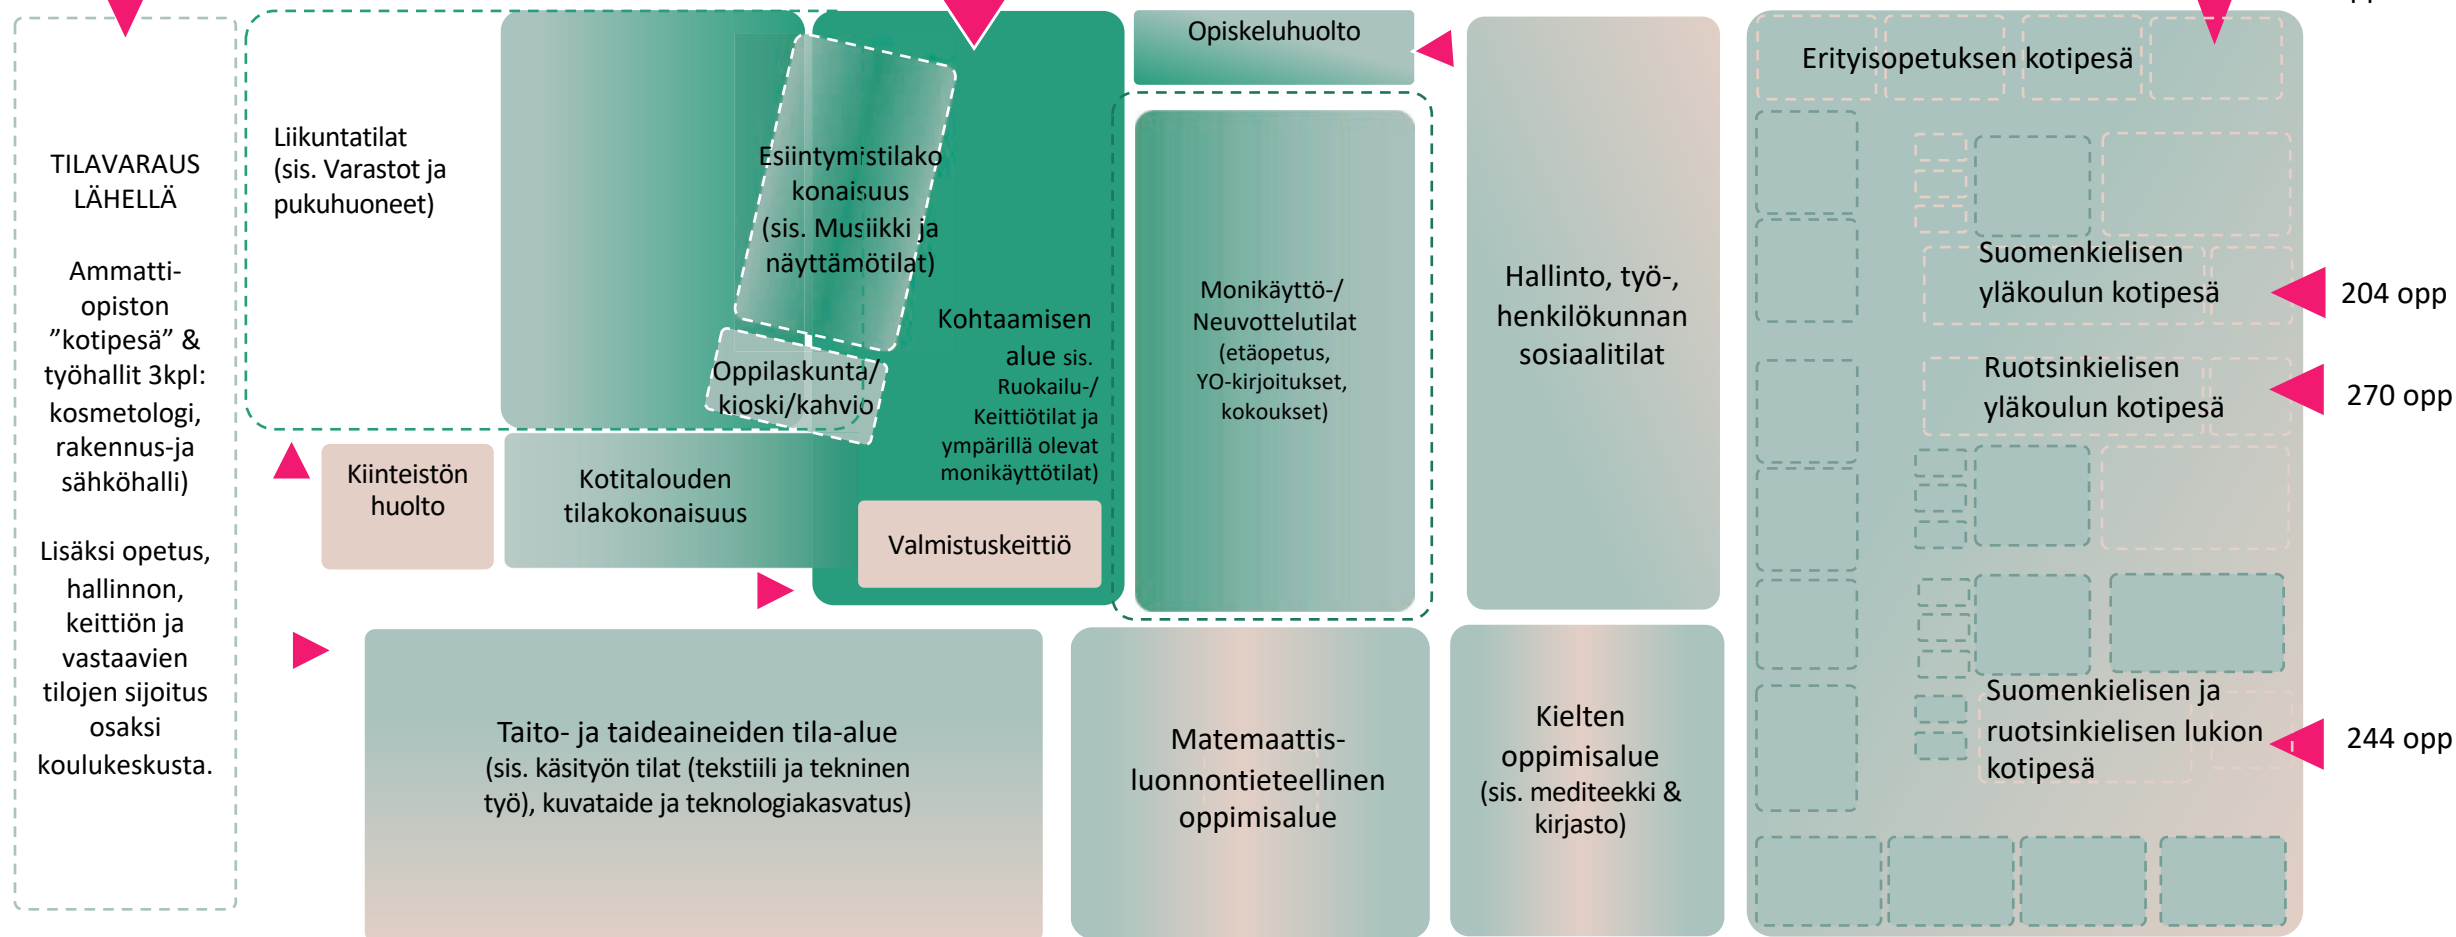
TILAVARAUS LÄHELLÄ

Ammatti-opiston ”kotipesä” & työhallit 3kpl: kosmetologi, rakennus-ja sähköhalli)

Lisäksi opetus, hallinnon, keittiön ja vastaavien tilojen sijoitus osaksi koulukeskusta.

Liikuntatilat (sis. Varastot ja pukuhuoneet)

Esiintymistilakokonaisuus (sis. Musiikki ja näyttämötilat)

Oppilaskunta/ kioski/kahvio

Kohtaamisen alue sis. Ruokailu-/ Keittiötilat ja ympärillä olevat monikäyttötilat)

Kiinteistön huolto

Kotitalouden tilakokonaisuus

Valmistuskeittiö

Opiskeluhuolto

Monikäyttö-/ Neuvottelutilat (etäopetus, YO-kirjoitukset, kokoukset)

Hallinto, työ-, henkilökunnan sosiaalitilat

Erityisopetuksen kotipesä

Suomenkielisen yläkoulun kotipesä

204 opp

Ruotsinkielisen yläkoulun kotipesä

270 opp

Suomenkielisen ja ruotsinkielisen lukion kotipesä

244 opp

Taito- ja taideaineiden tila-alue (sis. käsityön tilat (tekstiili ja tekninen työ), kuvataide ja teknologiakasvatus)

Matemaattis-luonnontieteellinen oppimisalue

Kielten oppimisalue (sis. mediteekki & kirjasto)